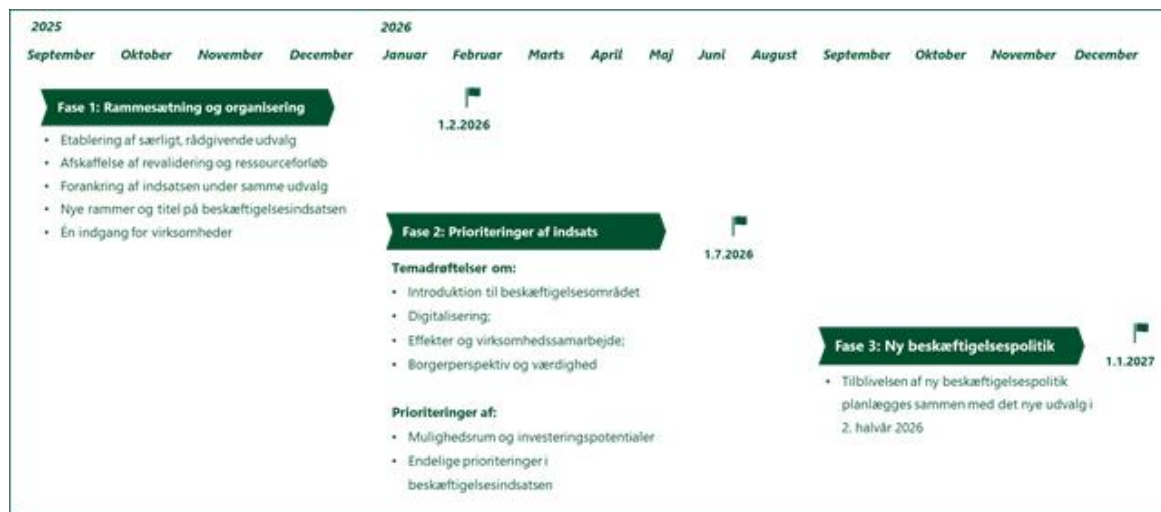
2025

September Oktober November December

2026

Januar Februar Marts April Maj Juni August September Oktober November December

Fase 1: Rammesætning og organisering

- Etablering af særligt, rådgivende udvalg
- Afskaffelse af revalidering og ressourceforløb
- Forankring af indsatsen under samme udvalg
- Nye rammer og titel på beskæftigelsesindsatsen
- Én indgang for virksomheder

1.2.2026

Fase 2: Prioriteringer af indsats

Temadrøftelser om:

- Introduktion til beskæftigelsesområdet
- Digitalisering;
- Effekter og virksomhedssamarbejde;
- Borgerperspektiv og værdighed

Prioriteringer af:

- Mulighedsrum og investeringspotentialer
- Endelige prioriteringer i beskæftigelsesindsatsen

1.7.2026

Fase 3: Ny beskæftigelsespolitik

- Tilblivelsen af ny beskæftigelsespolitik planlægges sammen med det nye udvalg i 2. halvår 2026

1.1.2027